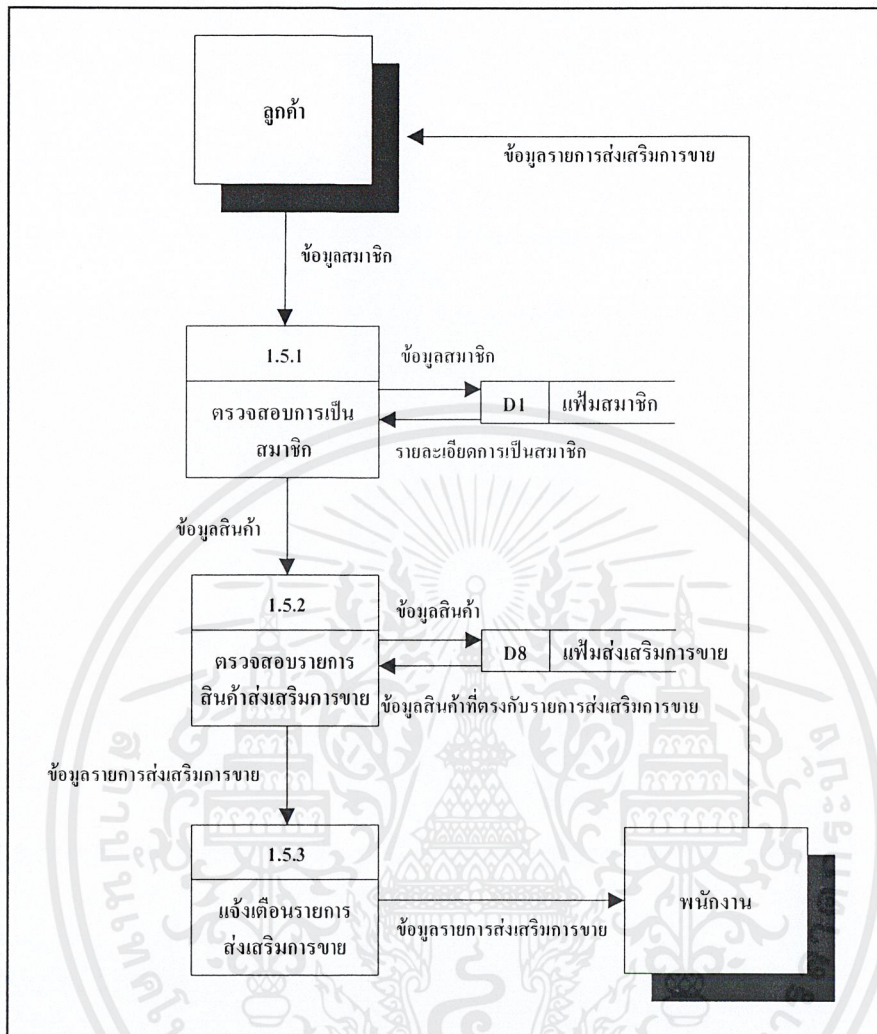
ลูกค้า

ข้อมูลรายการส่งเสริมการขาย

ข้อมูลสมาชิก

1.5.1

ตรวจสอบการเป็นสมาชิก

ข้อมูลสมาชิก

D1 แฟ้มสมาชิก

รายละเอียดการเป็นสมาชิก

ข้อมูลสินค้า

1.5.2

ตรวจสอบรายการสินค้าส่งเสริมการขาย

ข้อมูลสินค้า

D8 แฟ้มส่งเสริมการขาย

ข้อมูลสินค้าที่ตรงกับรายการส่งเสริมการขาย

ข้อมูลรายการส่งเสริมการขาย

1.5.3

แจ้งเตือนรายการส่งเสริมการขาย

ข้อมูลรายการส่งเสริมการขาย

พนักงาน